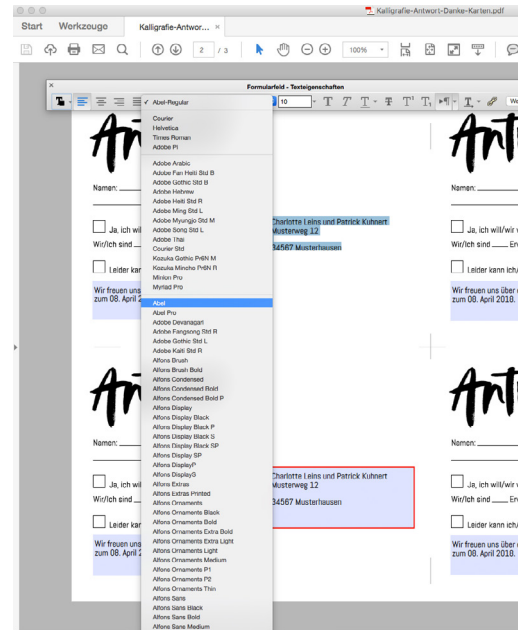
Kalligrafie-Antwort-Danke-Karten.pdf

Start Werkzeuge Kalligrafie-Antwor... ×

2 / 3 100%

Formularfeld - Texteigenschaften

10 T T T T T T We

✓ Abel-Regular

Courier
Helvetica
Times Roman
Adobe Pi

Adobe Arabic
Adobe Fan Heiti Std B
Adobe Gothic Std B
Adobe Hebrew
Adobe Heiti Std R
Adobe Ming Std L
Adobe Myungjo Std M
Adobe Song Std L
Adobe Thai
Courier Std
Kozuka Gothic Pr6N M
Kozuka Mincho Pr6N R
Minion Pro
Myriad Pro

Abel
Abel Pro
Adobe Devanagari
Adobe Fangsong Std R
Adobe Gothic Std L
Adobe Kaiti Std R
Alfons Brush
Alfons Brush Bold
Alfons Condensed
Alfons Condensed Bold
Alfons Condensed Bold P
Alfons Display
Alfons Display Black
Alfons Display Black P
Alfons Display Black S
Alfons Display Black SP
Alfons Display SP
Alfons DisplayP
Alfons DisplayS
Alfons Extras
Alfons Extras Printed
Alfons Ornaments
Alfons Ornaments Black
Alfons Ornaments Bold
Alfons Ornaments Extra Bold
Alfons Ornaments Extra Light
Alfons Ornaments Light
Alfons Ornaments Medium
Alfons Ornaments P1
Alfons Ornaments P2
Alfons Ornaments Thin
Alfons Sans
Alfons Sans Black
Alfons Sans Bold
Alfons Sans Medium

Ant

Namen: ______

Ja, ich wil

Wir/Ich sind

Leider kan

Wir freuen uns
zum 08. April 2

Charlotte Leins und Patrick Kuhnert
Musterweg 12

34567 Musterhausen

Ant

Namen: ______

Ja, ich will/wir

Wir/Ich sind ____ Er

Leider kann ich/

Wir freuen uns über
zum 08. April 2010.

Ant

Namen: ______

Ja, ich wil

Wir/Ich sind

Leider kar

Wir freuen uns
zum 08. April 2

Charlotte Leins und Patrick Kuhnert
Musterweg 12

34567 Musterhausen

Ant

Namen: ______

Ja, ich will/wir

Wir/Ich sind ____ Er

Leider kann ich/

Wir freuen uns über
zum 08. April 2010.